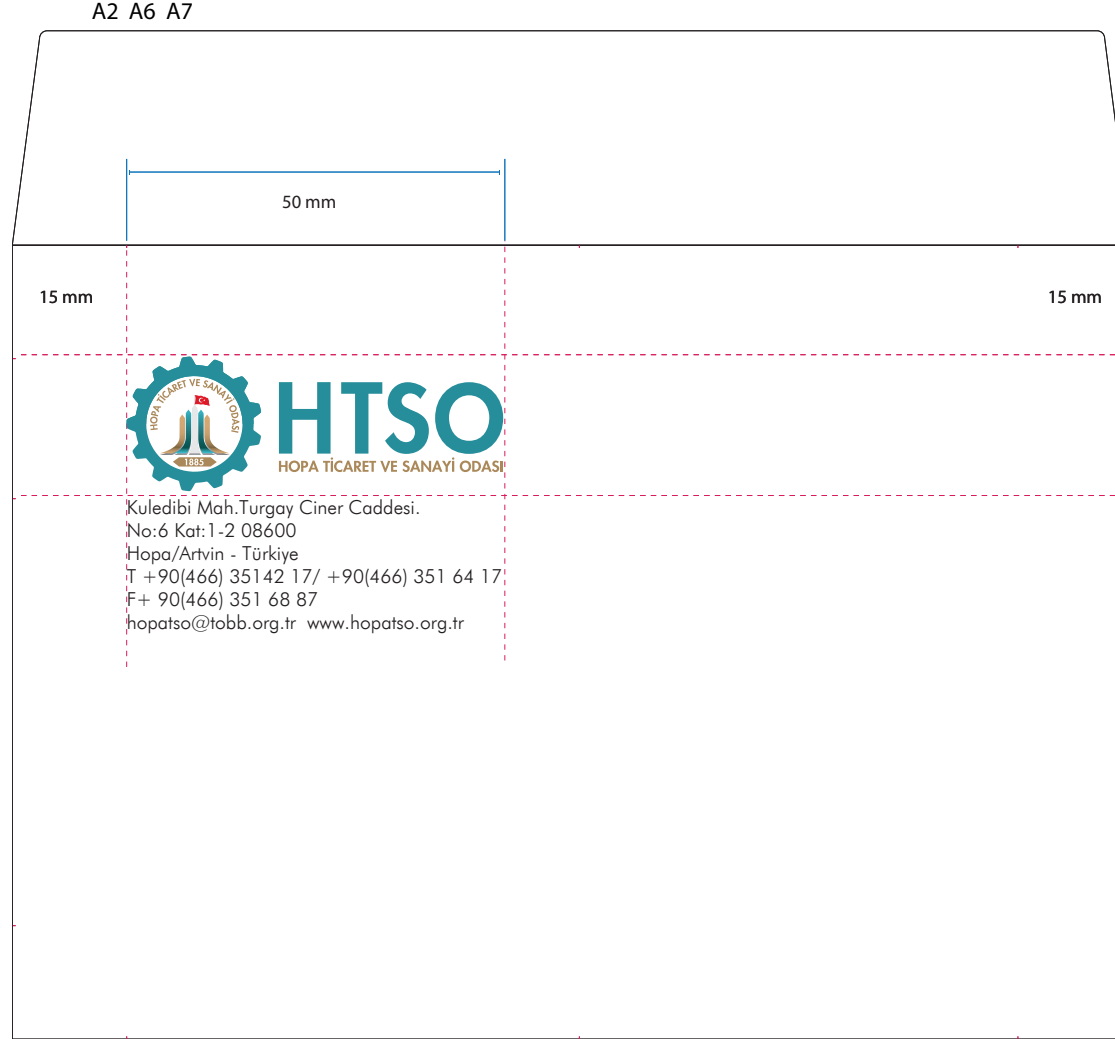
A2 A6 A7

50 mm

15 mm

15 mm

HOPA TİCARET VE SANAYİ ODASI
1885

HTSO
HOPA TİCARET VE SANAYİ ODASI

Kuledibi Mah.Turgay Ciner Caddesi.
No:6 Kat:1-2 08600
Hopa/Artvin - Türkiye
T +90(466) 35142 17/ +90(466) 351 64 17
F+ 90(466) 351 68 87
hopatso@tobb.org.tr www.hopatso.org.tr